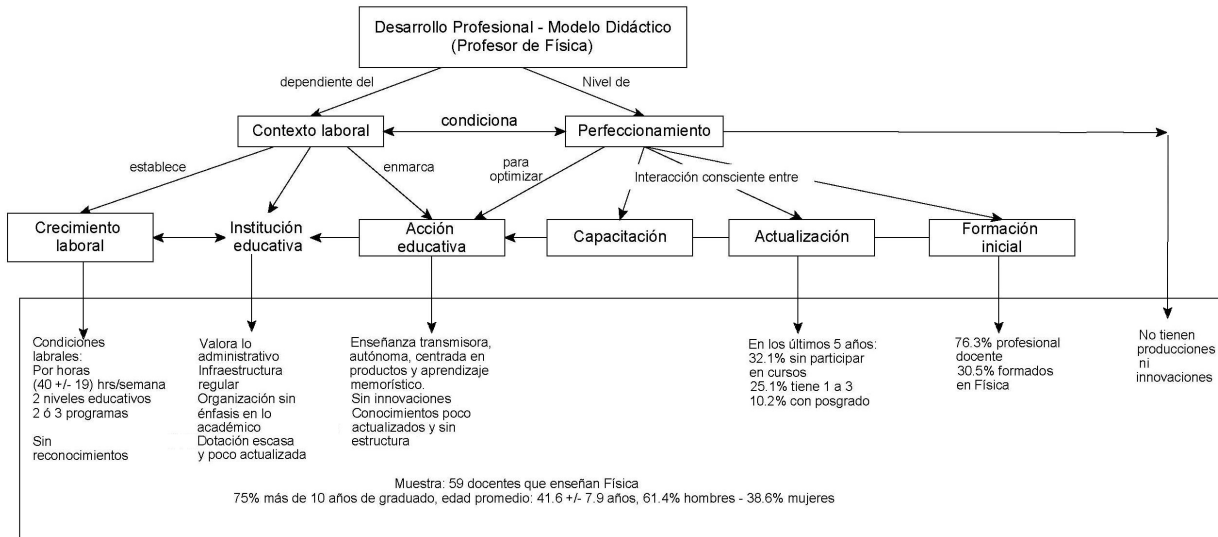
Desarrollo Profesional - Modelo Didáctico (Profesor de Física)

dependiente del

Nivel de

Contexto laboral

condiciona

Perfeccionamiento

establece

enmarca

para optimizar

Interacción consciente entre

Crecimiento laboral

Institución educativa

Acción educativa

Capacitación

Actualización

Formación inicial

Condiciones labrales:
Por horas
(40 +/- 19) hrs/semana
2 niveles educativos
2 ó 3 programas

Sin reconocimientos

Valora lo administrativo
Infraestructura regular
Organización sin énfasis en lo académico
Dotación escasa y poco actualizada

Enseñanza transmisora, autónoma, centrada en productos y aprendizaje memorístico.
Sin innovaciones
Conocimientos poco actualizados y sin estructura

En los últimos 5 años:
32.1% sin participar en cursos
25.1% tiene 1 a 3
10.2% con posgrado

76.3% profesional docente
30.5% formados en Física

No tienen producciones ni innovaciones

Muestra: 59 docentes que enseñan Física
75% más de 10 años de graduado, edad promedio: 41.6 +/- 7.9 años, 61.4% hombres - 38.6% mujeres